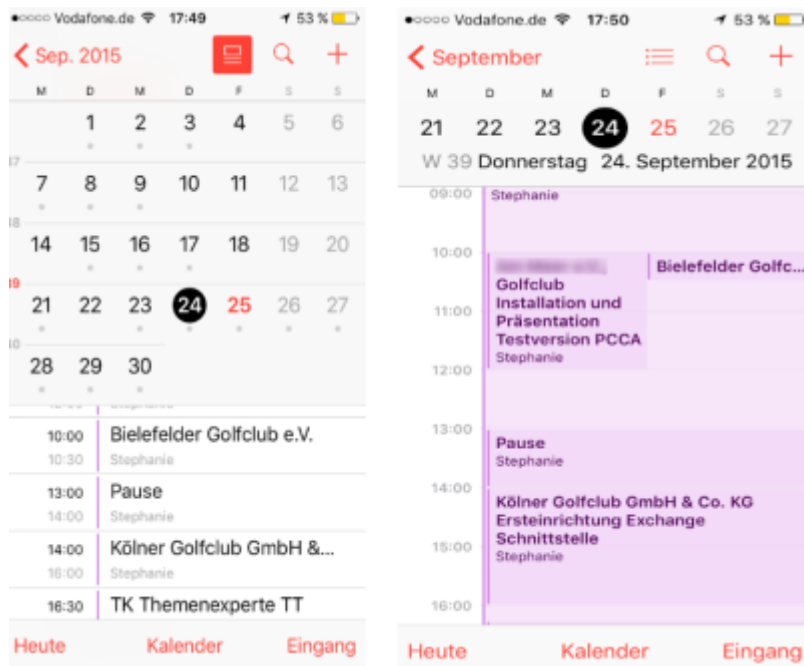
●●●○○ Vodafone.de 17:49 53 %

Sep. 2015

| M | D | M | D | F | S | S |
|---|---|---|---|---|---|---|
| | 1 | 2 | 3 | 4 | 5 | 6 |
| 7 | 8 | 9 | 10 | 11 | 12 | 13 |
| 14 | 15 | 16 | 17 | 18 | 19 | 20 |
| 21 | 22 | 23 | 24 | 25 | 26 | 27 |
| 28 | 29 | 30 | | | | |

10:00 10:30 Bielefelder Golfclub e.V. Stephanie

13:00 14:00 Pause Stephanie

14:00 16:00 Kölner Golfclub GmbH &... Stephanie

16:30 TK Themenexperte TT

Heute Kalender Eingang

●●●○○ Vodafone.de 17:50 53 %

September

| M | D | M | D | F | S | S |
|---|---|---|---|---|---|---|
| 21 | 22 | 23 | 24 | 25 | 26 | 27 |

W 39 Donnerstag 24. September 2015

09:00 Stephanie

10:00 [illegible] Golfclub Installation und Präsentation Testversion PCCA Stephanie

Bielefelder Golfc...

11:00

12:00

13:00 Pause Stephanie

14:00 Kölner Golfclub GmbH & Co. KG Ersteinrichtung Exchange Schnittstelle Stephanie

15:00

16:00

Heute Kalender Eingang